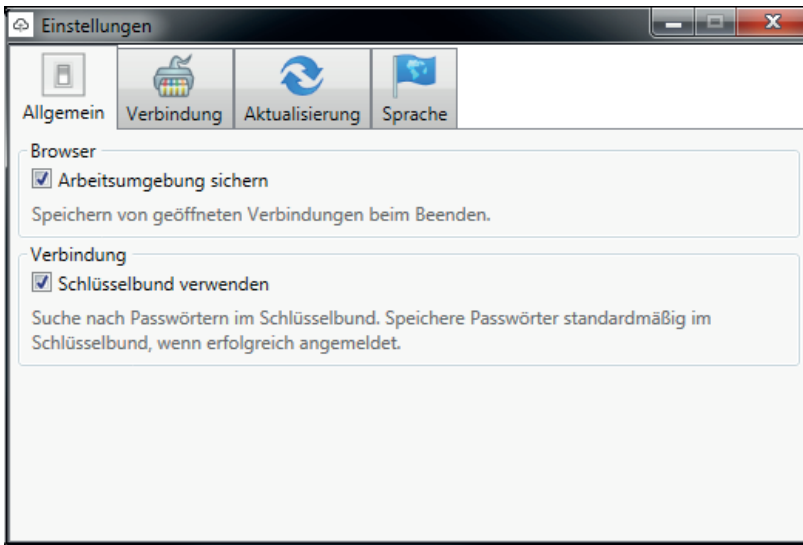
Einstellungen

Allgemein | Verbindung | Aktualisierung | Sprache

Browser

☑ Arbeitsumgebung sichern

Speichern von geöffneten Verbindungen beim Beenden.

Verbindung

☑ Schlüsselbund verwenden

Suche nach Passwörtern im Schlüsselbund. Speichere Passwörter standardmäßig im Schlüsselbund, wenn erfolgreich angemeldet.